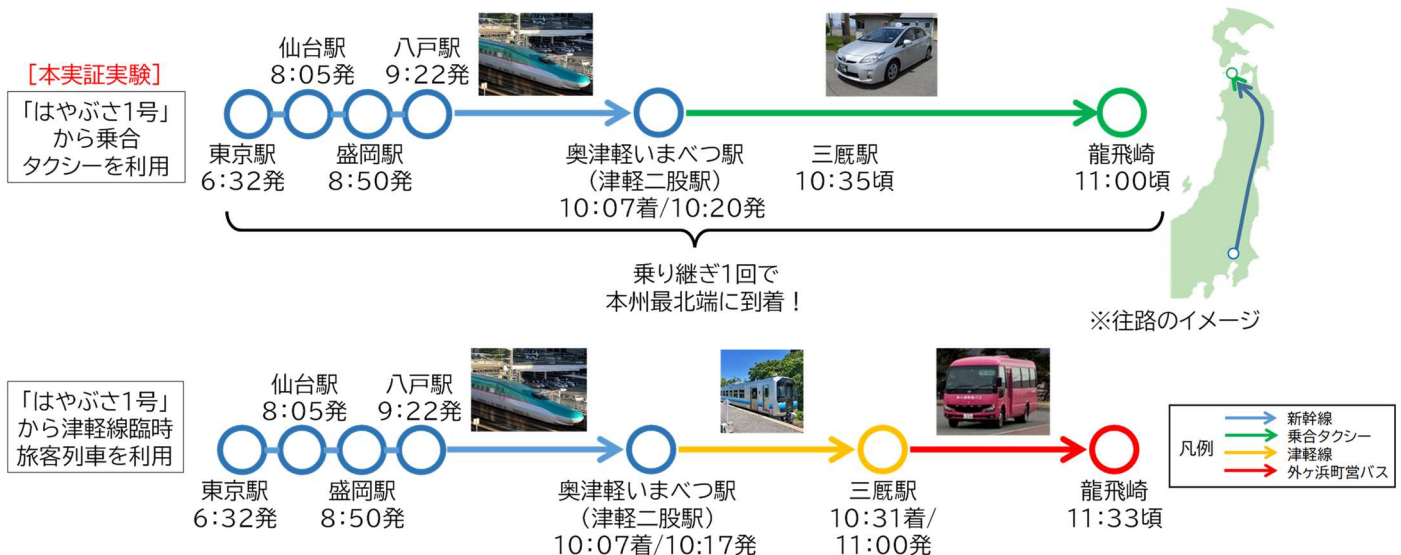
［本実証実験］

「はやぶさ1号」から乗合タクシーを利用

仙台駅 8:05発
八戸駅 9:22発
東京駅 6:32発
盛岡駅 8:50発
奥津軽いまべつ駅（津軽二股駅）10:07着/10:20発
三厩駅 10:35頃
龍飛崎 11:00頃

乗り継ぎ1回で本州最北端に到着！

※往路のイメージ

「はやぶさ1号」から津軽線臨時旅客列車を利用

仙台駅 8:05発
八戸駅 9:22発
東京駅 6:32発
盛岡駅 8:50発
奥津軽いまべつ駅（津軽二股駅）10:07着/10:17発
三厩駅 10:31着/11:00発
龍飛崎 11:33頃

凡例
新幹線
乗合タクシー
津軽線
外ヶ浜町営バス